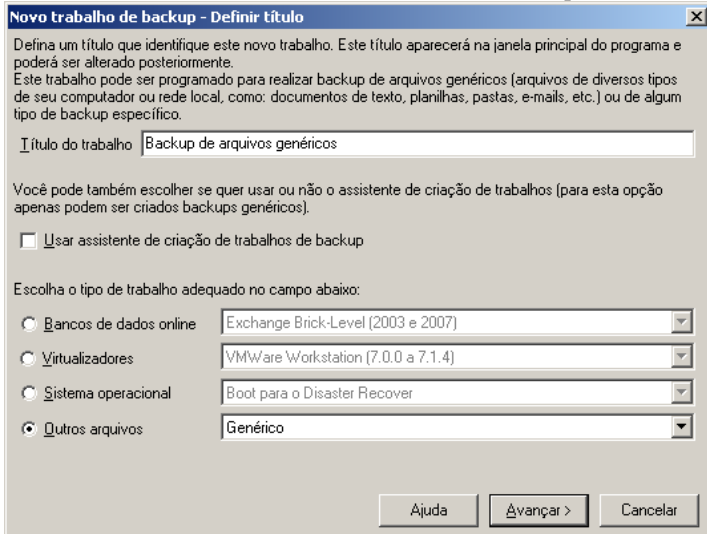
Novo trabalho de backup - Definir título

Defina um título que identifique este novo trabalho. Este título aparecerá na janela principal do programa e poderá ser alterado posteriormente.
Este trabalho pode ser programado para realizar backup de arquivos genéricos (arquivos de diversos tipos de seu computador ou rede local, como: documentos de texto, planilhas, pastas, e-mails, etc.) ou de algum tipo de backup específico.

Título do trabalho Backup de arquivos genéricos

Você pode também escolher se quer usar ou não o assistente de criação de trabalhos (para esta opção apenas podem ser criados backups genéricos).

Usar assistente de criação de trabalhos de backup

Escolha o tipo de trabalho adequado no campo abaixo:

Bancos de dados online Exchange Brick-Level (2003 e 2007)

Virtualizadores VMWare Workstation (7.0.0 a 7.1.4)

Sistema operacional Boot para o Disaster Recover

Outros arquivos Genérico

Ajuda Avançar > Cancelar